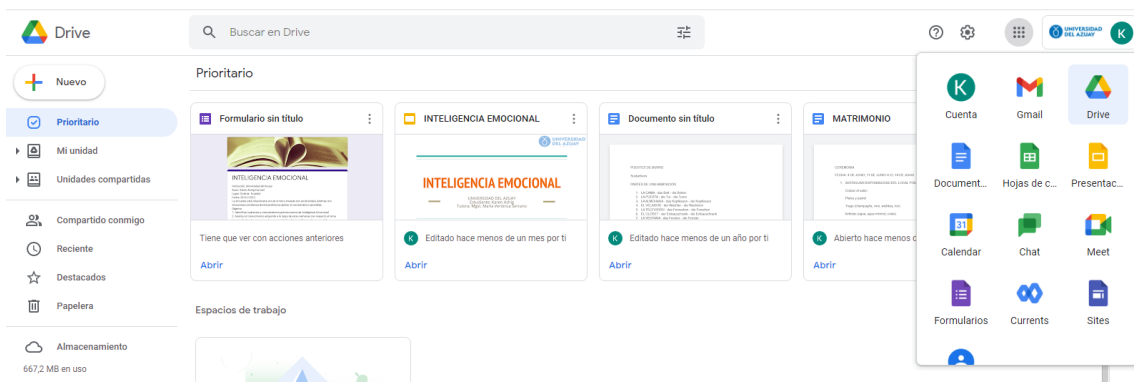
Drive

Buscar en Drive

UNIVERSIDAD DEL AZUAY

K

Nuevo

Prioritario

Mi unidad

Unidades compartidas

Compartido conmigo

Reciente

Destacados

Papelera

Almacenamiento

667,2 MB en uso

Prioritario

Formulario sin título

INTELIGENCIA EMOCIONAL

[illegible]

Tiene que ver con acciones anteriores

Abrir

INTELIGENCIA EMOCIONAL

UNIVERSIDAD DEL AZUAY

INTELIGENCIA EMOCIONAL

UNIVERSIDAD DEL AZUAY

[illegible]

K Editado hace menos de un mes por ti

Abrir

Documento sin título

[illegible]

K Editado hace menos de un año por ti

Abrir

MATRIMONIO

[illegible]

K Abierto hace menos d

Abrir

Espacios de trabajo

K
Cuenta

Gmail

Drive

Document...

Hojas de c...

Presentac...

31
Calendar

Chat

Meet

Formularios

Currents

Sites